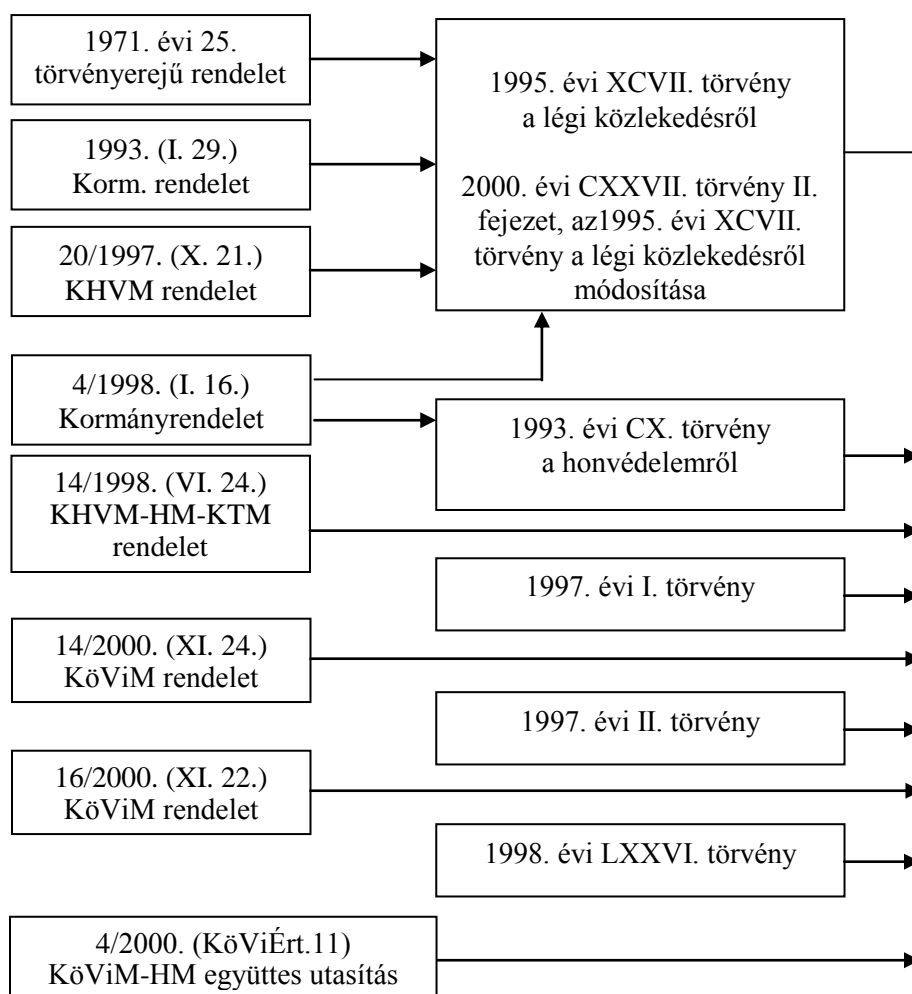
1971. évi 25. törvényerejű rendelet

1993. (I. 29.) Korm. rendelet

20/1997. (X. 21.) KHVM rendelet

1995. évi XCVII. törvény a légi közlekedésről

2000. évi CXXVII. törvény II. fejezet, az1995. évi XCVII. törvény a légi közlekedésről módosítása

4/1998. (I. 16.) Kormányrendelet

1993. évi CX. törvény a honvédelemről

14/1998. (VI. 24.) KHVM-HM-KTM rendelet

1997. évi I. törvény

14/2000. (XI. 24.) KöViM rendelet

1997. évi II. törvény

16/2000. (XI. 22.) KöViM rendelet

1998. évi LXXVI. törvény

4/2000. (KöViÉrt.11) KöViM-HM együttes utasítás